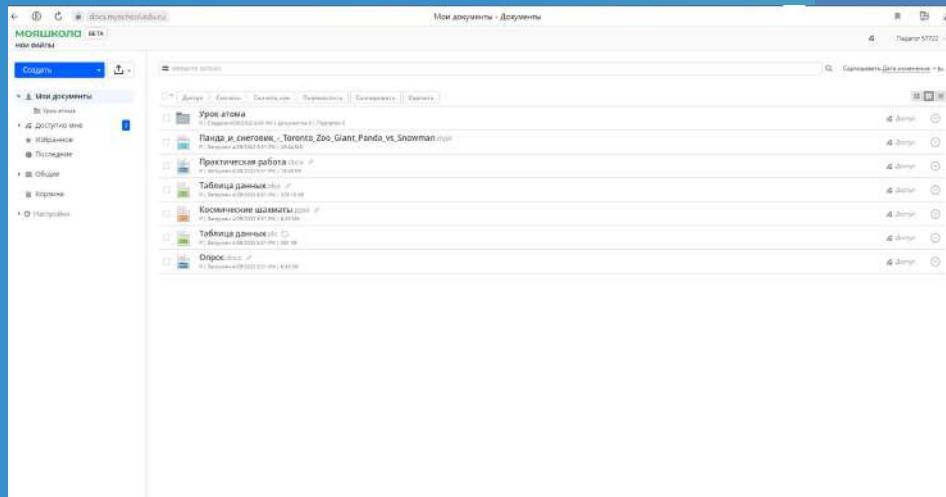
docs.myschool.edu.ru

Мои документы - Документы

МОЯШКОЛА БЕТА
МОИ ФАЙЛЫ

Педагог 57722

Создать

Введите запрос

Сортировать Дата изменения

Мои документы
Урок атома
Доступно мне
Избранное
Последние
Общие
Корзина
Настройки

Доступ | Скачать | Скачать как | Переместить | Копировать | Удалить

Урок атома
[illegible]
Доступ

Панда_и_снеговик_-_Toronto_Zoo_Giant_Panda_vs_Snowman.mp4
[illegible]
Доступ

Практическая работа.docx
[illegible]
Доступ

Таблица данных.xlsx
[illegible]
Доступ

Космические шахматы.pptx
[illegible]
Доступ

Таблица данных.xlsx
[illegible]
Доступ

Опрос.docx
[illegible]
Доступ